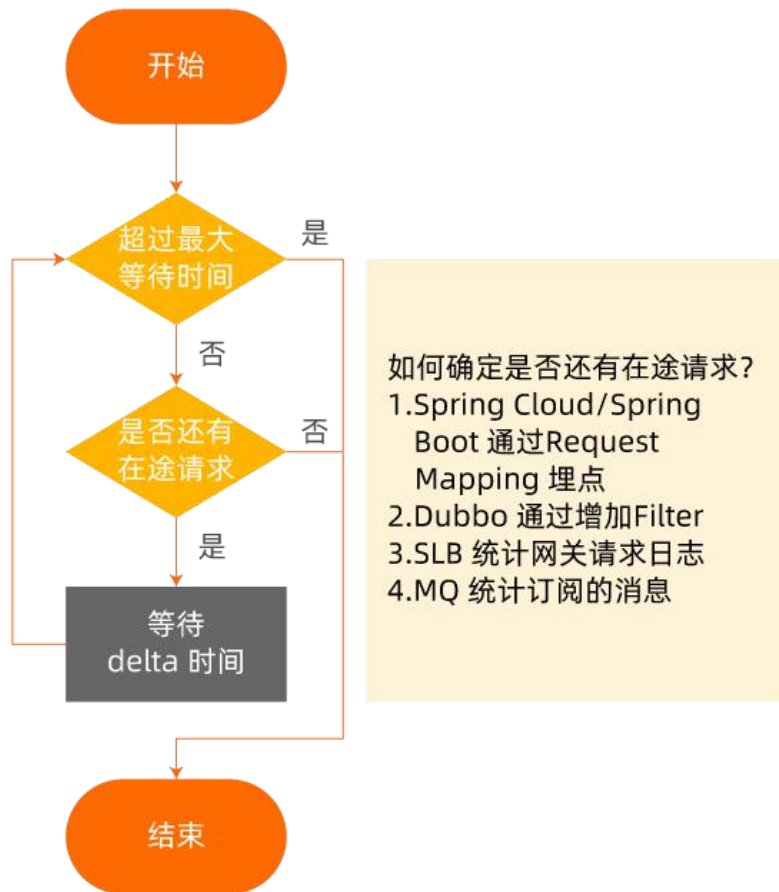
开始

超过最大等待时间

是

否

是否还有在途请求

否

是

等待 delta 时间

结束

如何确定是否还有在途请求?
1.Spring Cloud/Spring Boot 通过Request Mapping 埋点
2.Dubbo 通过增加Filter
3.SLB 统计网关请求日志
4.MQ 统计订阅的消息